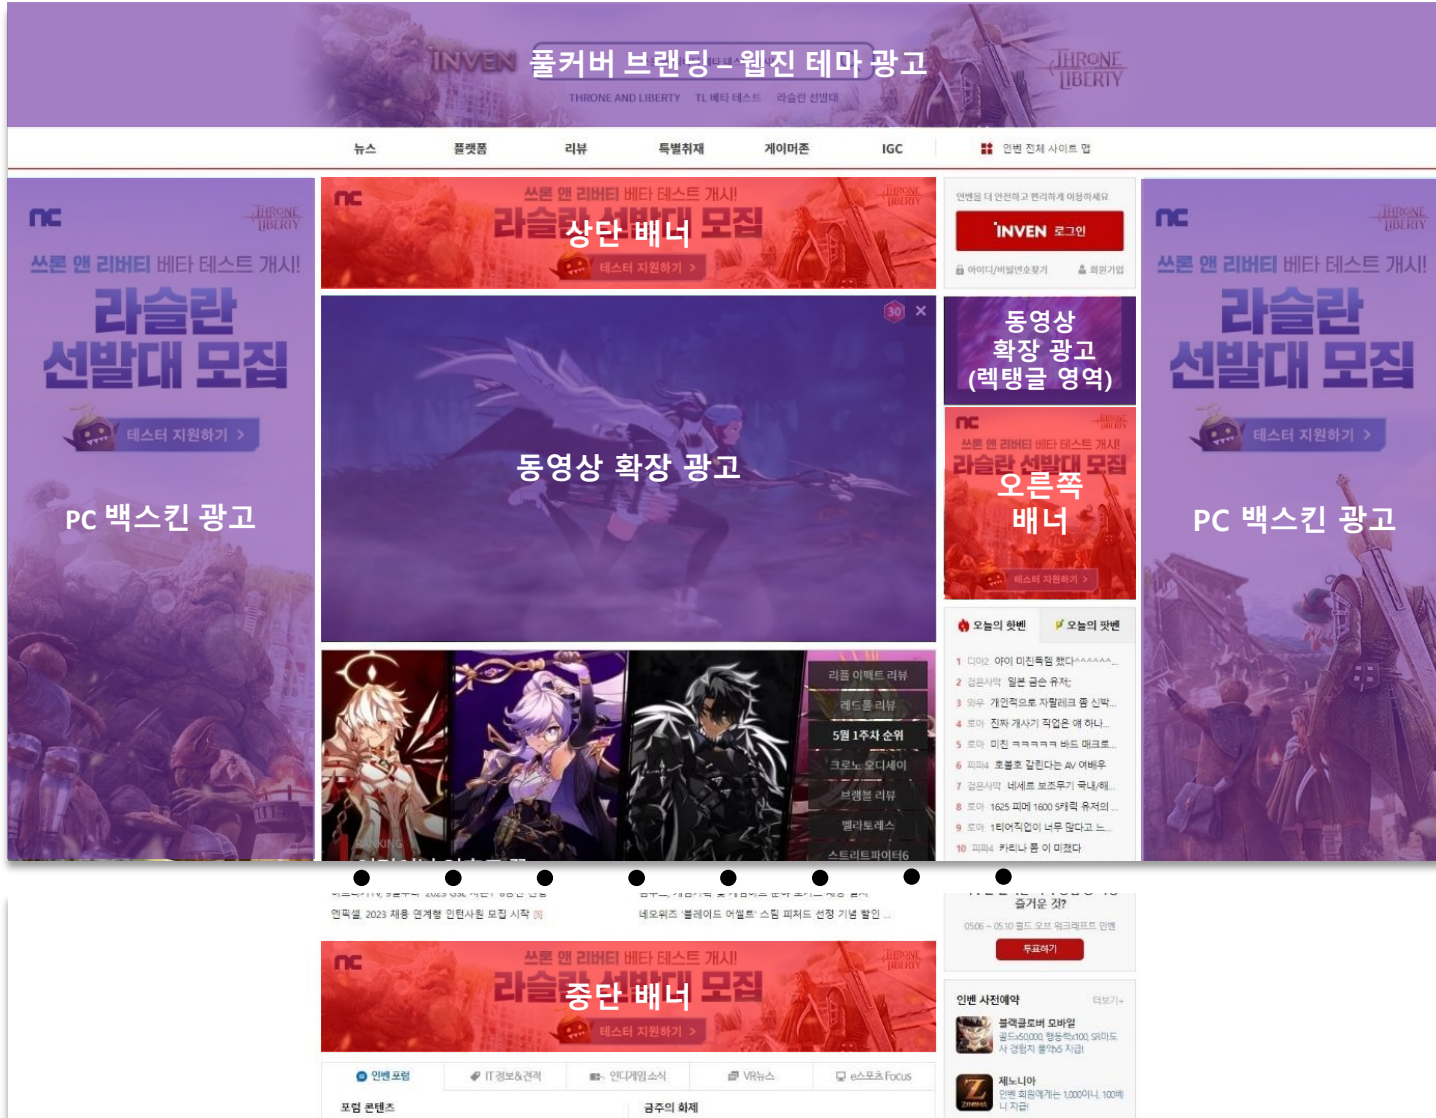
INVEN 풀커버 브랜딩 - 웹진 테마 광고

THRONE AND LIBERTY

THRONE AND LIBERTY TL 베타 테스트 라슬란 선발대

뉴스 플랫폼 리뷰 특별취재 게이머존 IGC 인벤 전체 사이트 맵

nc THRONE LIBERTY 쓰론 앤 리버티 베타 테스트 개시! 라슬란 선발대 모집 테스터 지원하기 >

PC 백스킨 광고

쓰론 앤 리버티 베타 테스트 개시! 라슬란 선발대 모집

상단 배너

테스터 지원하기 >

인벤을 더 안전하고 편리하게 이용하세요

INVEN 로그인

아이디/비밀번호찾기 회원가입

30 ×

동영상 확장 광고

동영상 확장 광고 (렉탱글 영역)

nc THRONE LIBERTY 쓰론 앤 리버티 베타 테스트 개시! 라슬란 선발대 모집

오른쪽 배너

테스터 지원하기 >

오늘의 핫벤 오늘의 팟벤

1 디아2 아이 미친특템 했다^^^^^^
2 검은사막 일본 금손 유저;
3 와우 개인적으로 자필레크 좀 신박..
4 로아 진짜 개사기 직업은 얘 하나..
5 로아 미친 ㅋㅋㅋㅋㅋ 바드 매크로..
6 피파4 호불호 갈린다는 AV 어배우
7 검은사막 네세르 보조무기 국내/해..
8 로아 1625 피에 1600 5캐릭 유저의..
9 로아 1티어직업이 너무 많다고 ㄴ..
10 피파4 카리나 폼 이 미쳤다

리폼 이펙트 리뷰
레드폴 리뷰
5월 1주차 순위
크로노 오디세이
브랭블 리뷰
벨라토레스
스트리트파이터6

nc THRONE LIBERTY 쓰론 앤 리버티 베타 테스트 개시! 라슬란 선발대 모집

PC 백스킨 광고

테스터 지원하기 >

엔픽셀, 2023 채용 연계형 인턴사원 모집 시작
네오위즈 '블레이드 어썰트' 스팀 피처드 선정 기념 할인 ..

즐거운 것?

05.06 ~ 05.10 월드 오브 워크래프트 인벤

투표하기

쓰론 앤 리버티 베타 테스트 개시! 라슬란 선발대 모집

중단 배너

테스터 지원하기 >

인벤 사전예약 더보기+

블랙클로버 모바일

제노니아

인벤 포럼 IT정보&견적 인디게임 소식 VR뉴스 e스포츠 Focus

포럼 콘텐츠 금주의 화제